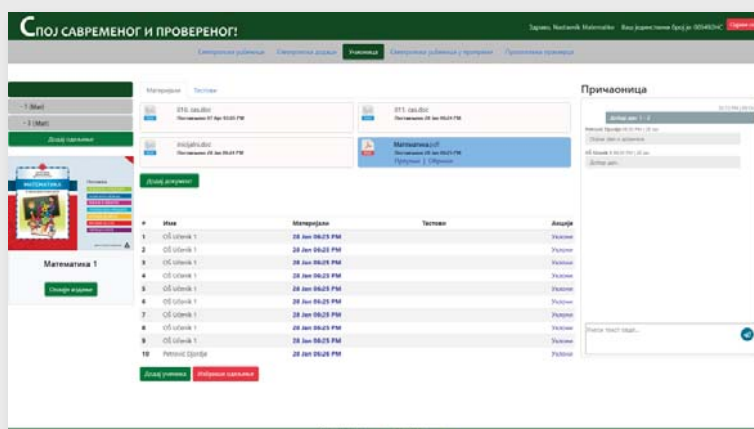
Спој савременог и провереног!

Здраво, Nastavnik Matematike Ваш јединствени број је: 005492HC

Електронски уџбеници Електронски додаци Учионица Електронски уџбеници у припреми Практикум припреме

- 1 (Мат)
- 2 (Мат)
Додај одељење

МАТЕМАТИКА

Математика 1

Сакриј издање

Материјали Тестови

016. cas.doc
Постављено 07 Apr 03:05 PM

011. cas.doc
Постављено 28 Jan 06:25 PM

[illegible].doc
Постављено 28 Jan 06:24 PM

Matematika.pdf
Постављено 28 Jan 06:25 PM
Преузми | Обриши

Додај документ

| # | Име | Материјали | Тестови | Акције |
|---|---|---|---|---|
| 1 | OS Učenik 1 | 28 Jan 06:25 PM | | Уклони |
| 2 | OS Učenik 1 | 28 Jan 06:25 PM | | Уклони |
| 3 | OS Učenik 1 | 28 Jan 06:25 PM | | Уклони |
| 4 | OS Učenik 1 | 28 Jan 06:25 PM | | Уклони |
| 5 | OS Učenik 1 | 28 Jan 06:25 PM | | Уклони |
| 6 | OS Učenik 1 | 28 Jan 06:25 PM | | Уклони |
| 7 | OS Učenik 1 | 28 Jan 06:25 PM | | Уклони |
| 8 | OS Učenik 1 | 28 Jan 06:25 PM | | Уклони |
| 9 | OS Učenik 1 | 28 Jan 06:25 PM | | Уклони |
| 10 | Petrović Djordje | 28 Jan 06:26 PM | | Уклони |

Додај ученика Избриши одељење

Причаоница

Добар дан 1 - 2
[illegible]
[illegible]
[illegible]
Добар дан.

Унеси текст овде...